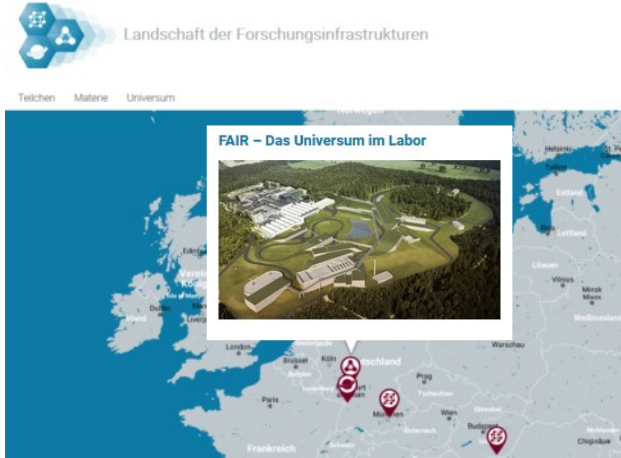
Landschaft der Forschungsinfrastrukturen

Teilchen Materie Universum

FAIR – Das Universum im Labor

Helsinki

Estland

Lettland

Litauen

Vilnius

Minsk

Weißrussland

Warschau

Dublin

Irland

London

Brüssel

Köln

Deutschland

Paris

Prag

Wien

München

Budapest

Frankreich

Chișinău